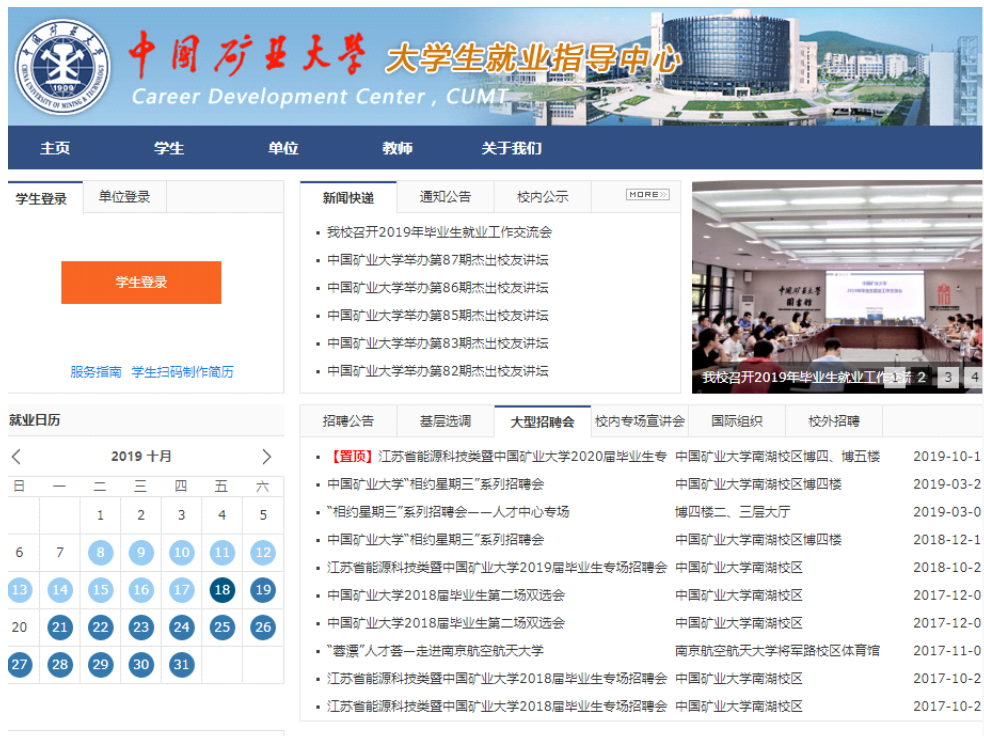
1909
CHINA UNIVERSITY OF MINING & TECHNOLOGY

中国矿业大学 大学生就业指导中心
Career Development Center , CUMT

主页 学生 单位 教师 关于我们

学生登录 单位登录

学生登录

服务指南 学生扫码制作简历

新闻快递 通知公告 校内公示 MORE

我校召开2019年毕业生就业工作交流会
中国矿业大学举办第87期杰出校友讲坛
中国矿业大学举办第86期杰出校友讲坛
中国矿业大学举办第85期杰出校友讲坛
中国矿业大学举办第83期杰出校友讲坛
中国矿业大学举办第82期杰出校友讲坛

我校召开2019年毕业生就业工作 2 3 4

就业日历

2019 十月

| 日 | 一 | 二 | 三 | 四 | 五 | 六 |
|---|---|---|---|---|---|---|
| | | 1 | 2 | 3 | 4 | 5 |
| 6 | 7 | 8 | 9 | 10 | 11 | 12 |
| 13 | 14 | 15 | 16 | 17 | 18 | 19 |
| 20 | 21 | 22 | 23 | 24 | 25 | 26 |
| 27 | 28 | 29 | 30 | 31 | | |

招聘公告 基层选调 大型招聘会 校内专场宣讲会 国际组织 校外招聘

| | | |
|---|---|---|
| 【置顶】江苏省能源科技类暨中国矿业大学2020届毕业生专 | 中国矿业大学南湖校区博四、博五楼 | 2019-10-1 |
| 中国矿业大学"相约星期三"系列招聘会 | 中国矿业大学南湖校区博四楼 | 2019-03-2 |
| "相约星期三"系列招聘会——人才中心专场 | 博四楼二、三层大厅 | 2019-03-0 |
| 中国矿业大学"相约星期三"系列招聘会 | 中国矿业大学南湖校区博四楼 | 2018-12-1 |
| 江苏省能源科技类暨中国矿业大学2019届毕业生专场招聘会 | 中国矿业大学南湖校区 | 2018-10-2 |
| 中国矿业大学2018届毕业生第二场双选会 | 中国矿业大学南湖校区 | 2017-12-0 |
| 中国矿业大学2018届毕业生第二场双选会 | 中国矿业大学南湖校区 | 2017-12-0 |
| "蓉漂"人才荟—走进南京航空航天大学 | 南京航空航天大学将军路校区体育馆 | 2017-11-0 |
| 江苏省能源科技类暨中国矿业大学2018届毕业生专场招聘会 | 中国矿业大学南湖校区 | 2017-10-2 |
| 江苏省能源科技类暨中国矿业大学2018届毕业生专场招聘会 | 中国矿业大学南湖校区 | 2017-10-2 |